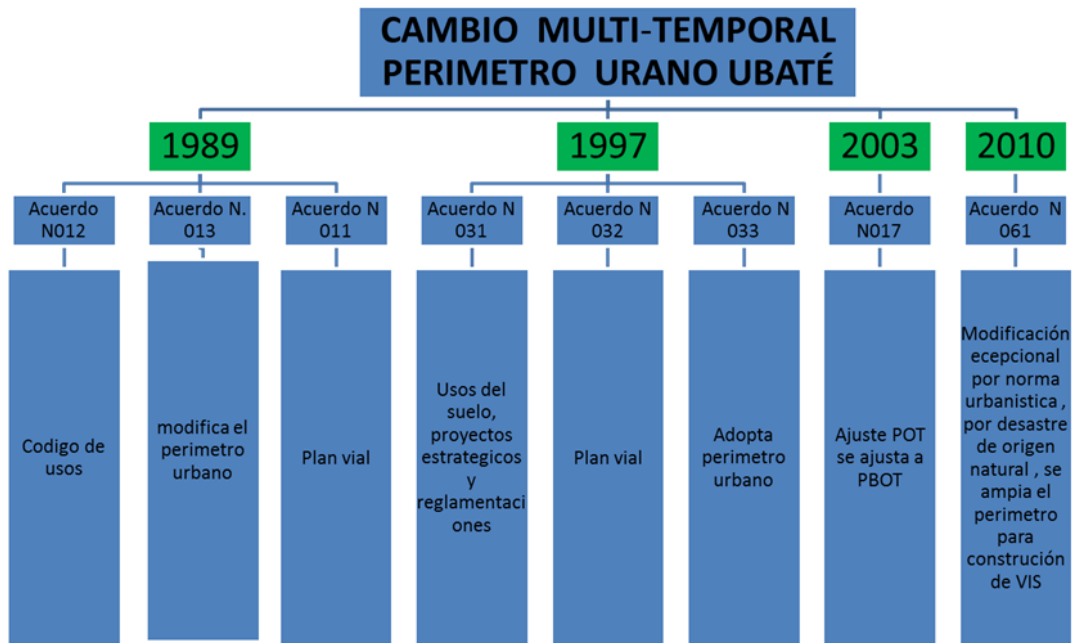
CAMBIO MULTI-TEMPORAL PERIMETRO URANO UBATÉ

1989

Acuerdo N012

Codigo de usos

Acuerdo N. 013

modifica el perimetro urbano

Acuerdo N 011

Plan vial

1997

Acuerdo N 031

Usos del suelo, proyectos estrategicos y reglamentaciones

Acuerdo N 032

Plan vial

Acuerdo N 033

Adopta perimetro urbano

2003

Acuerdo N017

Ajuste POT se ajusta a PBOT

2010

Acuerdo N 061

Modificación ecepcional por norma urbanistica , por desastre de origen natural , se ampia el perimetro para construción de VIS